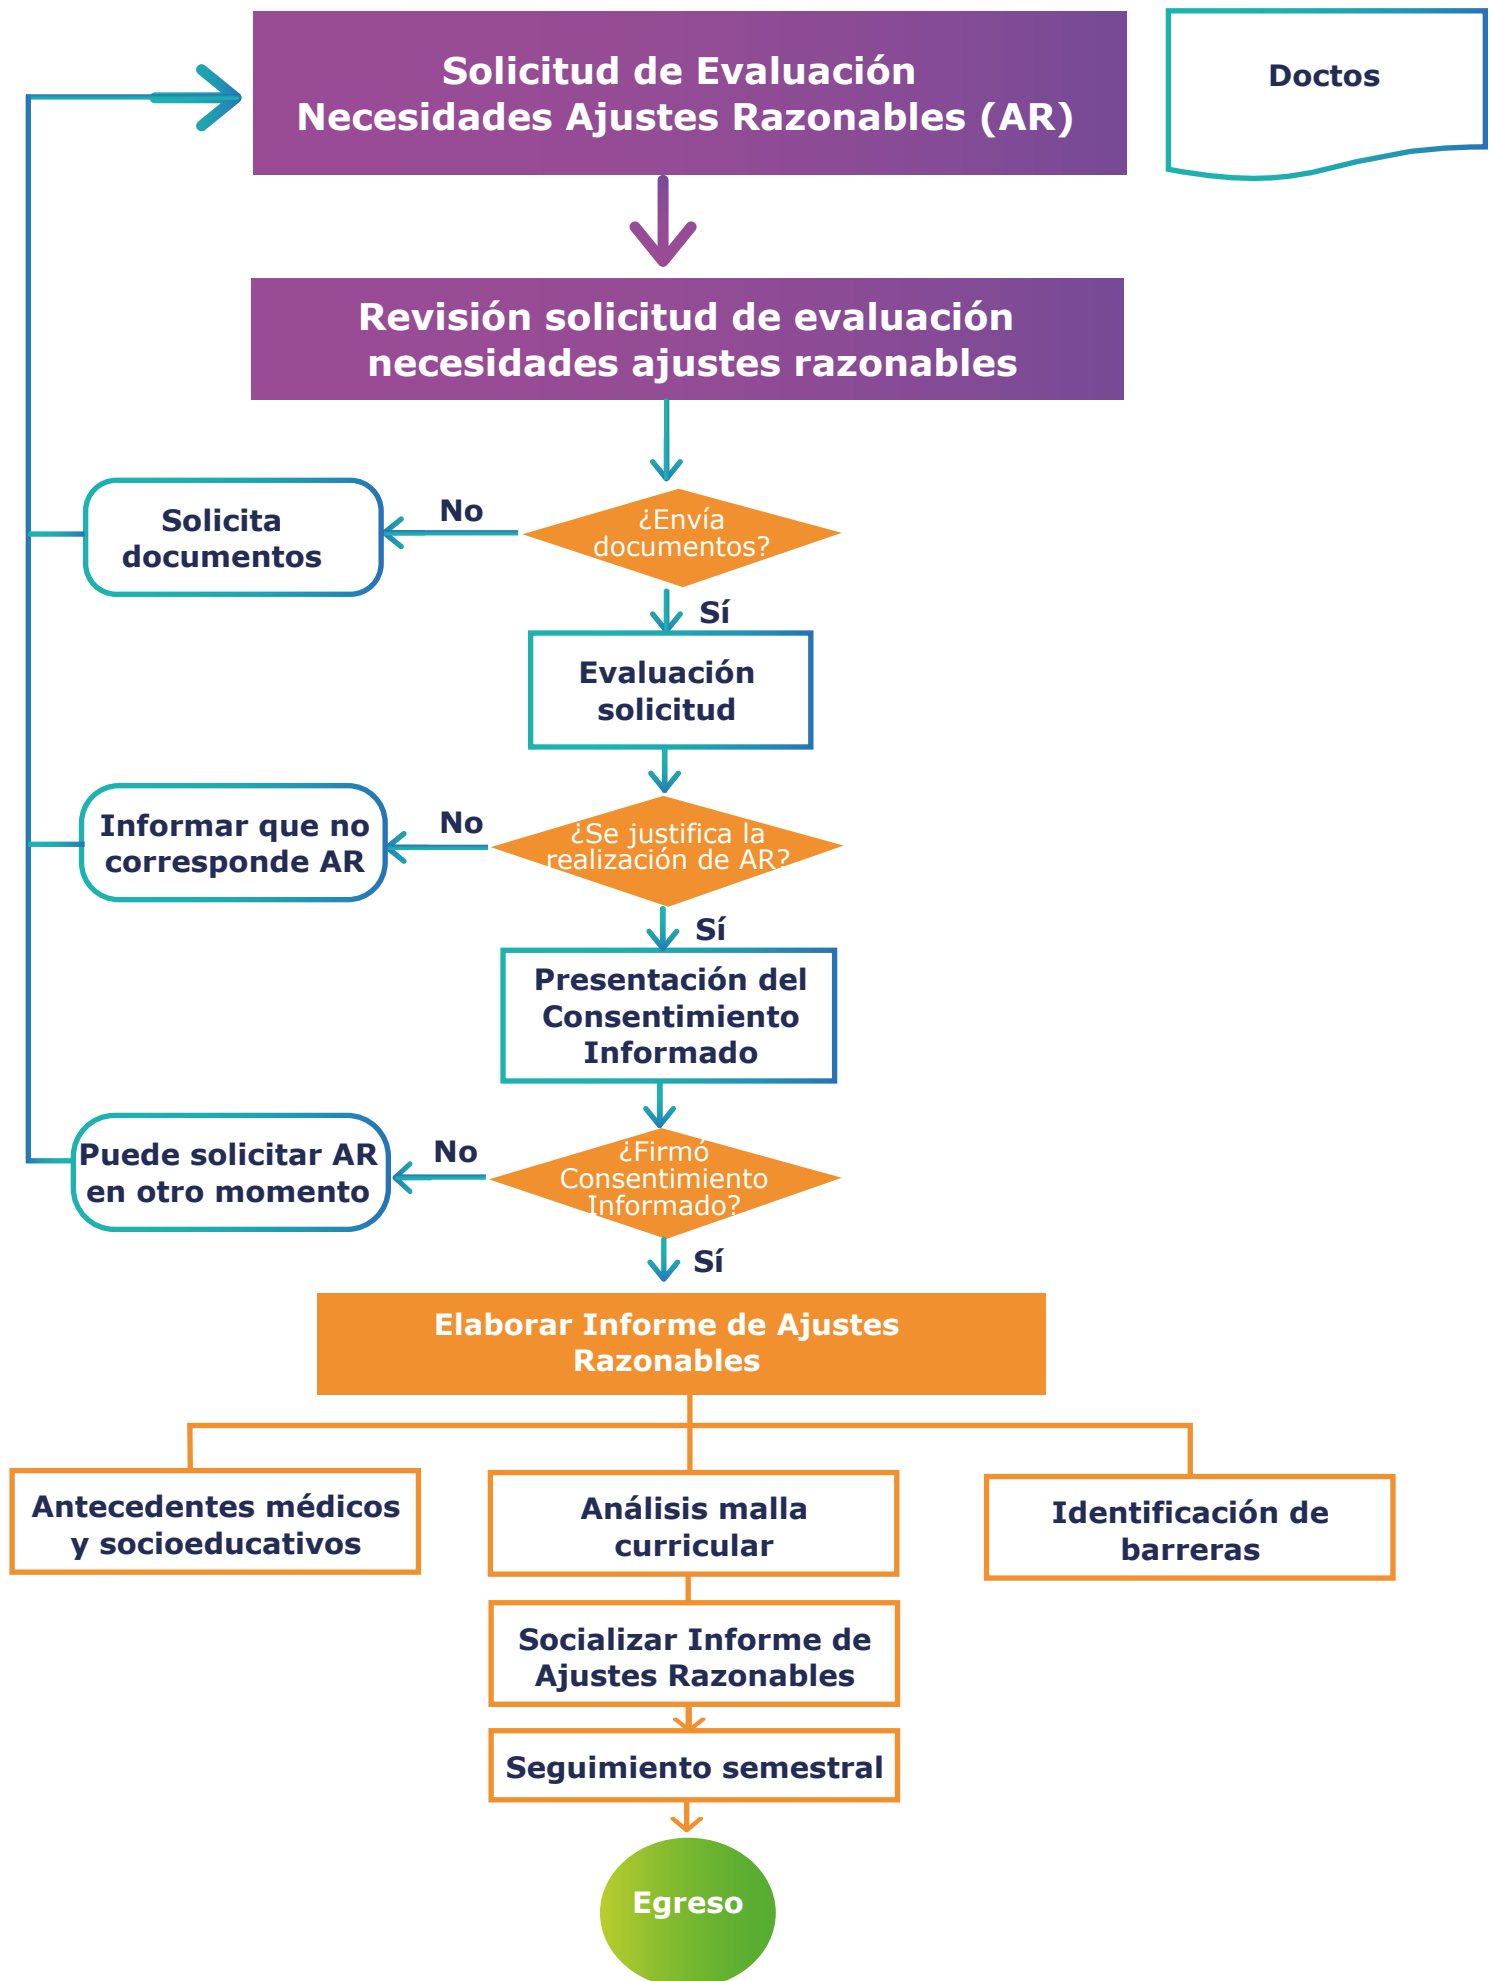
Solicitud de Evaluación Necesidades Ajustes Razonables (AR)

Doctos

Revisión solicitud de evaluación necesidades ajustes razonables

Solicita documentos

No

¿Envía documentos?

Sí

Evaluación solicitud

Informar que no corresponde AR

No

¿Se justifica la realización de AR?

Sí

Presentación del Consentimiento Informado

Puede solicitar AR en otro momento

No

¿Firmó Consentimiento Informado?

Sí

Elaborar Informe de Ajustes Razonables

Antecedentes médicos y socioeducativos

Análisis malla curricular

Identificación de barreras

Socializar Informe de Ajustes Razonables

Seguimiento semestral

Egreso